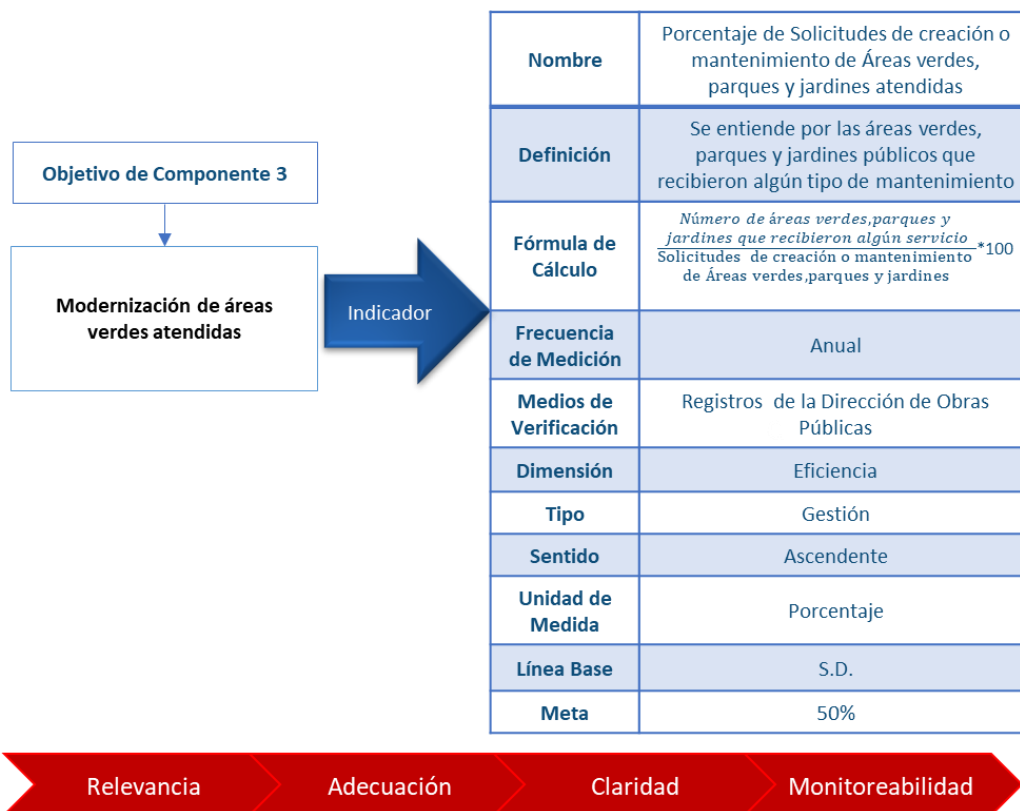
Objetivo de Componente 3

Modernización de áreas verdes atendidas

Indicador

| | |
|---|---|
| Nombre | Porcentaje de Solicitudes de creación o mantenimiento de Áreas verdes, parques y jardines atendidas |
| Definición | Se entiende por las áreas verdes, parques y jardines públicos que recibieron algún tipo de mantenimiento |
| Fórmula de Cálculo | $\frac{Número\ de\ áreas\ verdes, parques\ y\ jardines\ que\ recibieron\ algún\ servicio}{Solicitudes\ de\ creación\ o\ mantenimiento\ de\ Áreas\ verdes, parques\ y\ jardines}$*100 |
| Frecuencia de Medición | Anual |
| Medios de Verificación | Registros de la Dirección de Obras Públicas |
| Dimensión | Eficiencia |
| Tipo | Gestión |
| Sentido | Ascendente |
| Unidad de Medida | Porcentaje |
| Línea Base | S.D. |
| Meta | 50% |

Relevancia Adecuación Claridad Monitoreabilidad